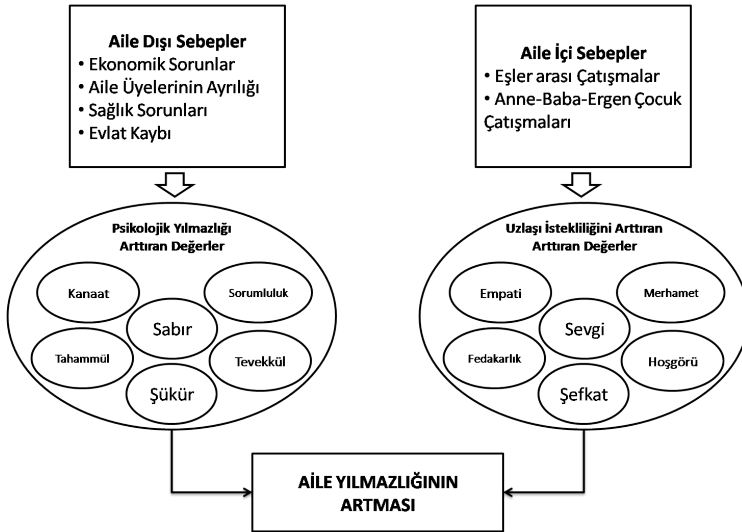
Aile Dışı Sebepler
• Ekonomik Sorunlar
• Aile Üyelerinin Ayrılığı
• Sağlık Sorunları
• Evlat Kaybı

Aile İçi Sebepler
• Eşler arası Çatışmalar
• Anne-Baba-Ergen Çocuk Çatışmaları

Psikolojik Yılmazlığı Arttıran Değerler

Kanaat

Sorumluluk

Sabır

Tahammül

Tevekkül

Şükür

Uzlaşı İstekliliğini Arttıran Arttıran Değerler

Empati

Merhamet

Sevgi

Fedakarlık

Hoşgörü

Şefkat

AİLE YILMAZLIĞININ ARTMASI